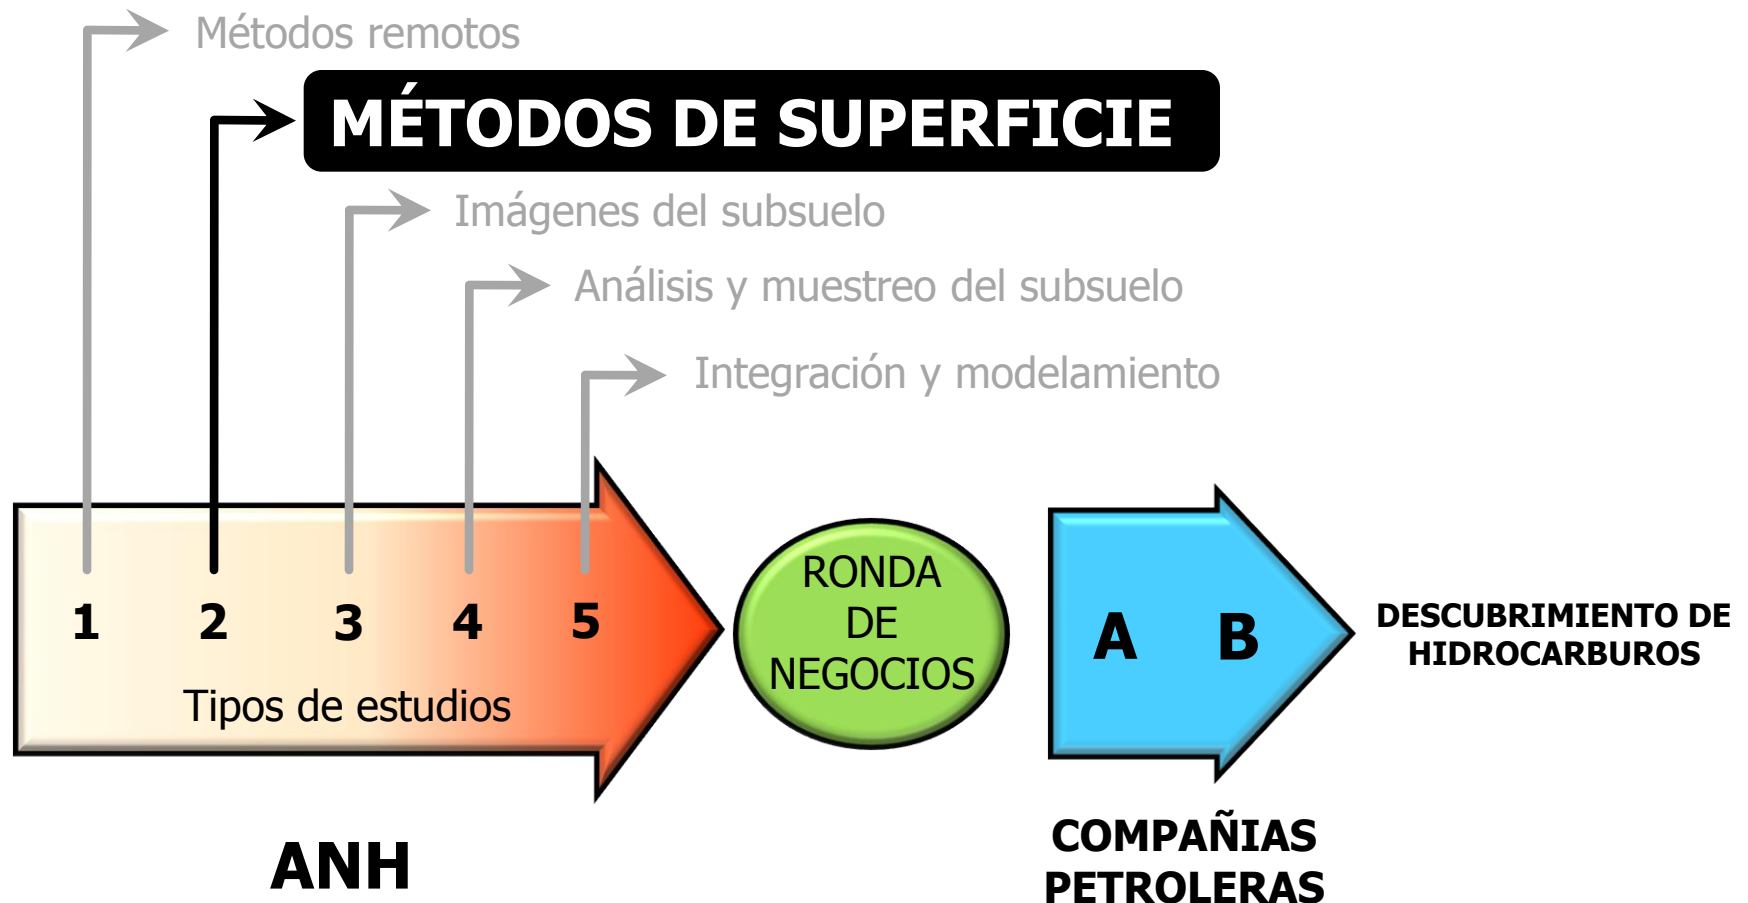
Métodos remotos

MÉTODOS DE SUPERFICIE

Imágenes del subsuelo

Análisis y muestreo del subsuelo

Integración y modelamiento

1 2 3 4 5

Tipos de estudios

ANH

RONDA DE NEGOCIOS

A B

COMPAÑIAS PETROLERAS

DESCUBRIMIENTO DE HIDROCARBUROS